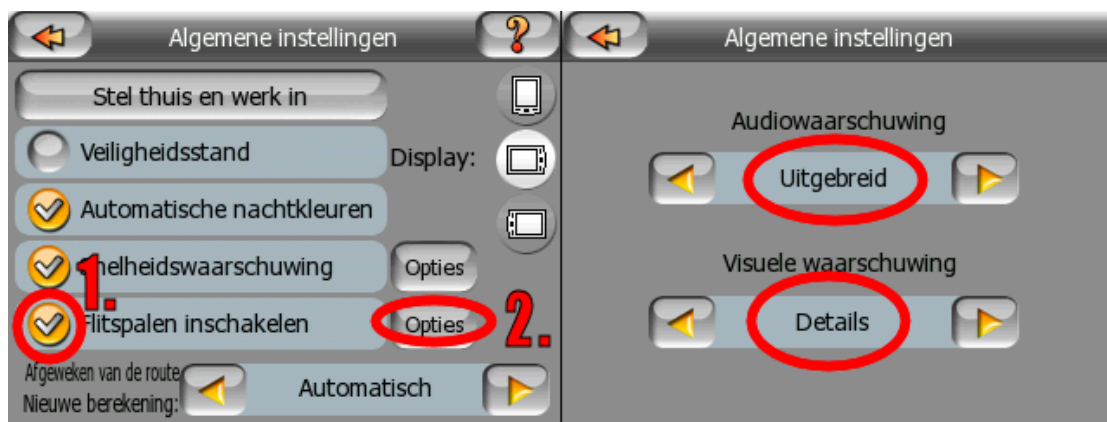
Algemene instellingen

?

Stel thuis en werk in

Veiligheidsstand

Display:

Automatische nachtkleuren

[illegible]elheidswaarschuwing

Opties

1.

Flitspalen inschakelen

Opties

2.

Afgeweken van de route
Nieuwe berekening:

Automatisch

Algemene instellingen

Audiowaarschuwing

Uitgebreid

Visuele waarschuwing

Details